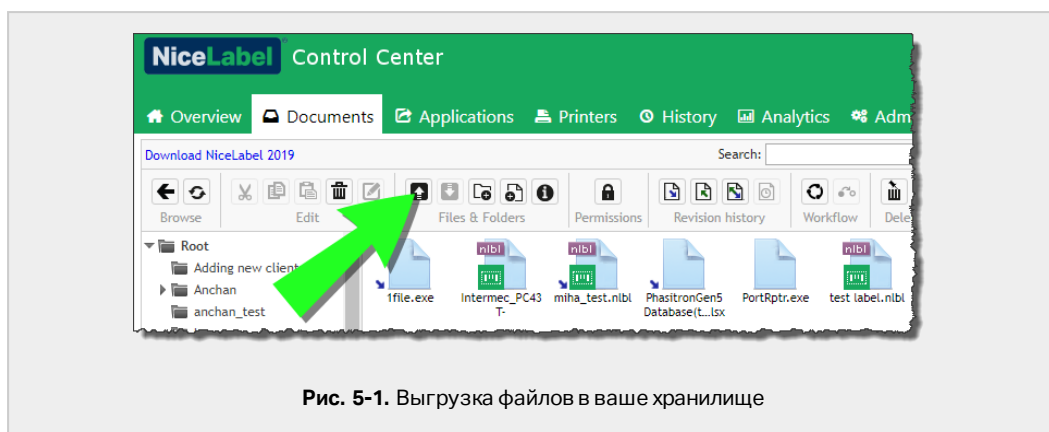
NiceLabel Control Center

Overview Documents Applications Printers History Analytics Adm

Download NiceLabel 2019

Search:

Browse Edit Files & Folders Permissions Revision history Workflow Dele

Root
Adding new client
Anchan
anchan_test

nlbl nlbl nlbl

1file.exe Intermec_PC43T- miha_test.nlbl PhasitronGen5 Database(t...lsx PortRptr.exe test label.nlbl

**Рис. 5-1.** Выгрузка файлов в ваше хранилище